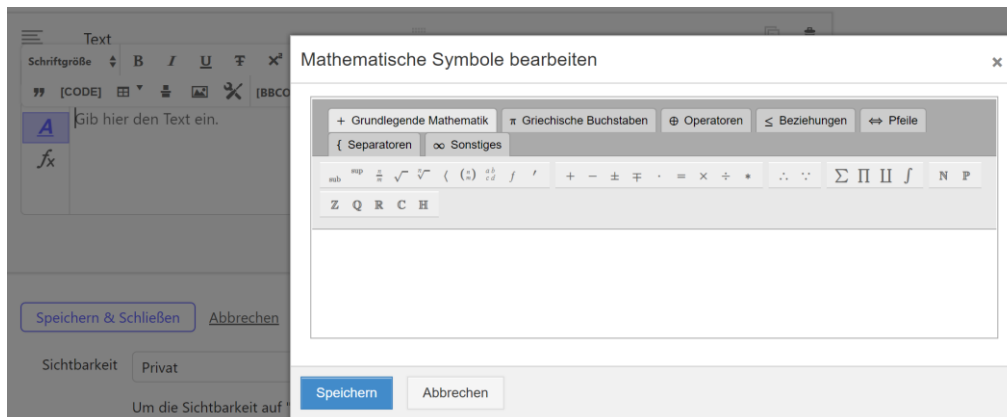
Text

Schriftgröße B I U T x²

[CODE] [BBCO

A Gib hier den Text ein.

$f_x$

Speichern & Schließen Abbrechen

Sichtbarkeit Privat

Um die Sichtbarkeit auf '

Mathematische Symbole bearbeiten

×

+ Grundlegende Mathematik π Griechische Buchstaben ⊕ Operatoren ≤ Beziehungen ⇔ Pfeile { Separatoren ∞ Sonstiges

sub sup $\frac{a}{b}$ $\sqrt{}$ $\sqrt[3]{}$ ⟨ $\binom{a}{b}$ $\begin{smallmatrix}a&b\\c&d\end{smallmatrix}$ $f$ ′ + − ± ∓ · = × ÷ ∗ ∴ ∵ ∑ ∏ ∐ ∫ N P Z Q R C H

Speichern Abbrechen